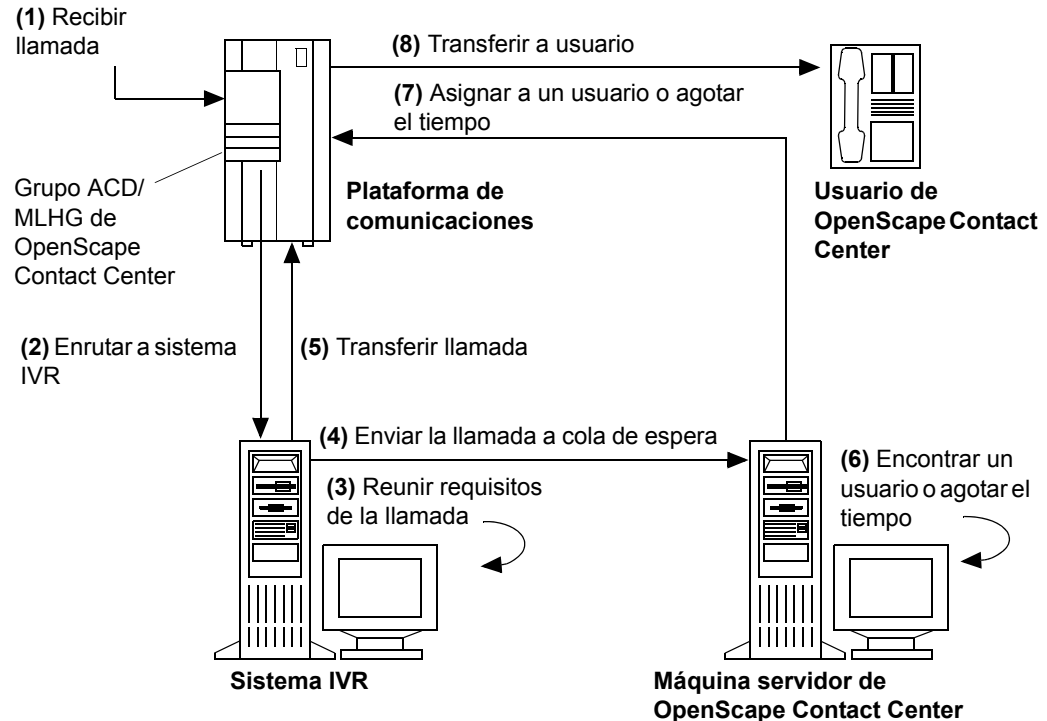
**(1)** Recibir llamada

Grupo ACD/ MLHG de OpenScape Contact Center

**(8)** Transferir a usuario

**(7)** Asignar a un usuario o agotar el tiempo

**Plataforma de comunicaciones**

**Usuario de OpenScape Contact Center**

**(2)** Enrutar a sistema IVR

**(5)** Transferir llamada

**(4)** Enviar la llamada a cola de espera

**(3)** Reunir requisitos de la llamada

**(6)** Encontrar un usuario o agotar el tiempo

**Sistema IVR**

**Máquina servidor de OpenScape Contact Center**